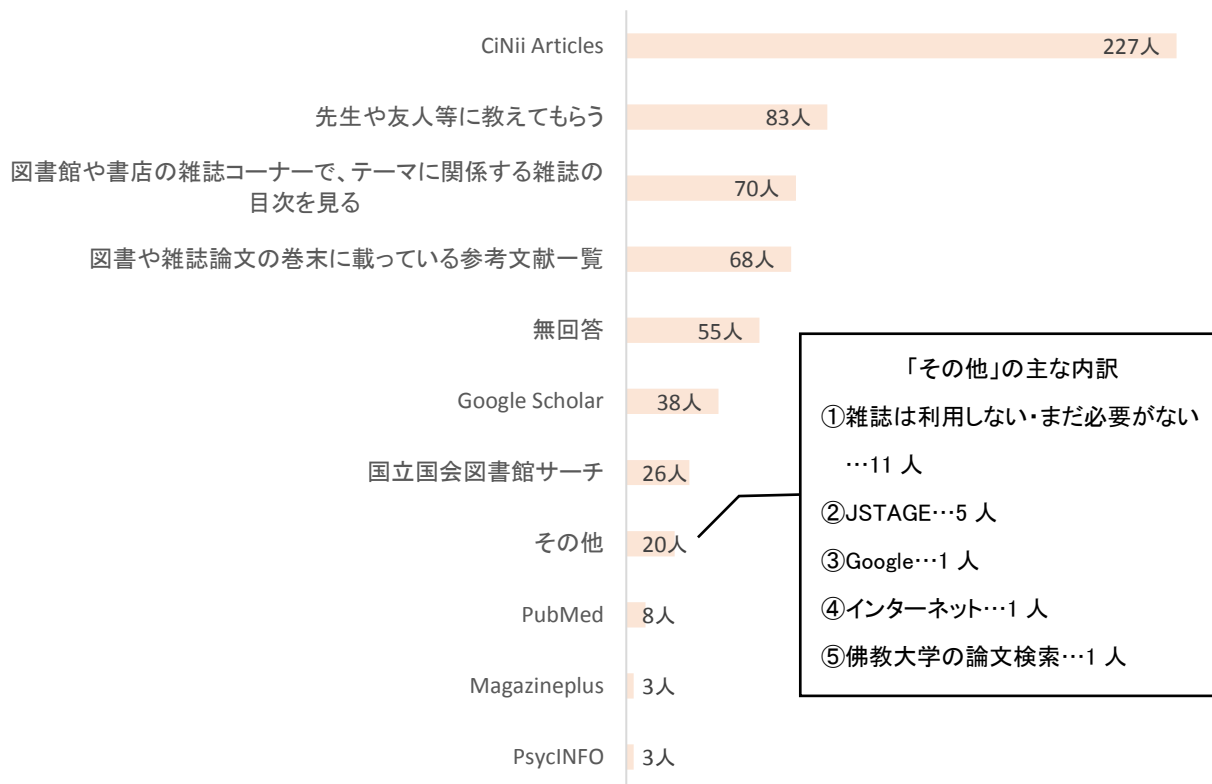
CiNii Articles 227人

先生や友人等に教えてもらう 83人

図書館や書店の雑誌コーナーで、テーマに関係する雑誌の目次を見る 70人

図書や雑誌論文の巻末に載っている参考文献一覧 68人

無回答 55人

Google Scholar 38人

国立国会図書館サーチ 26人

その他 20人

PubMed 8人

Magazineplus 3人

PsycINFO 3人

「その他」の主な内訳

①雑誌は利用しない・まだ必要がない …11 人

②JSTAGE…5 人

③Google…1 人

④インターネット…1 人

⑤佛教大学の論文検索…1 人